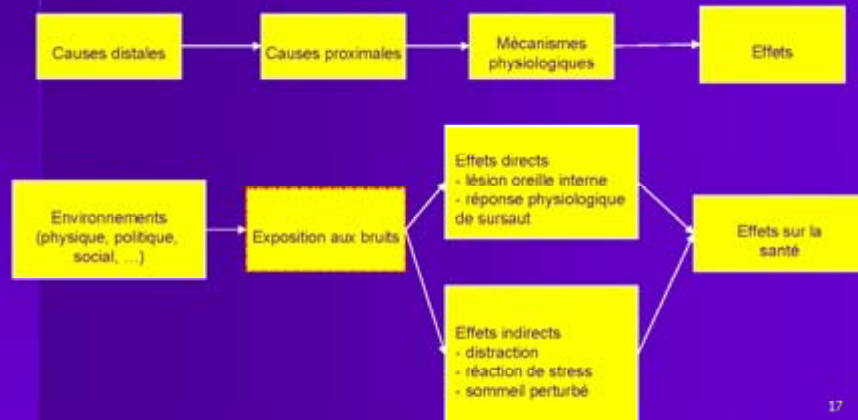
Causes distales

Causes proximales

Mécanismes physiologiques

Effets

Environnements (physique, politique, social, ...)

Exposition aux bruits

Effets directs
- lésion oreille interne
- réponse physiologique de sursaut

Effets indirects
- distraction
- réaction de stress
- sommeil perturbé

Effets sur la santé

17